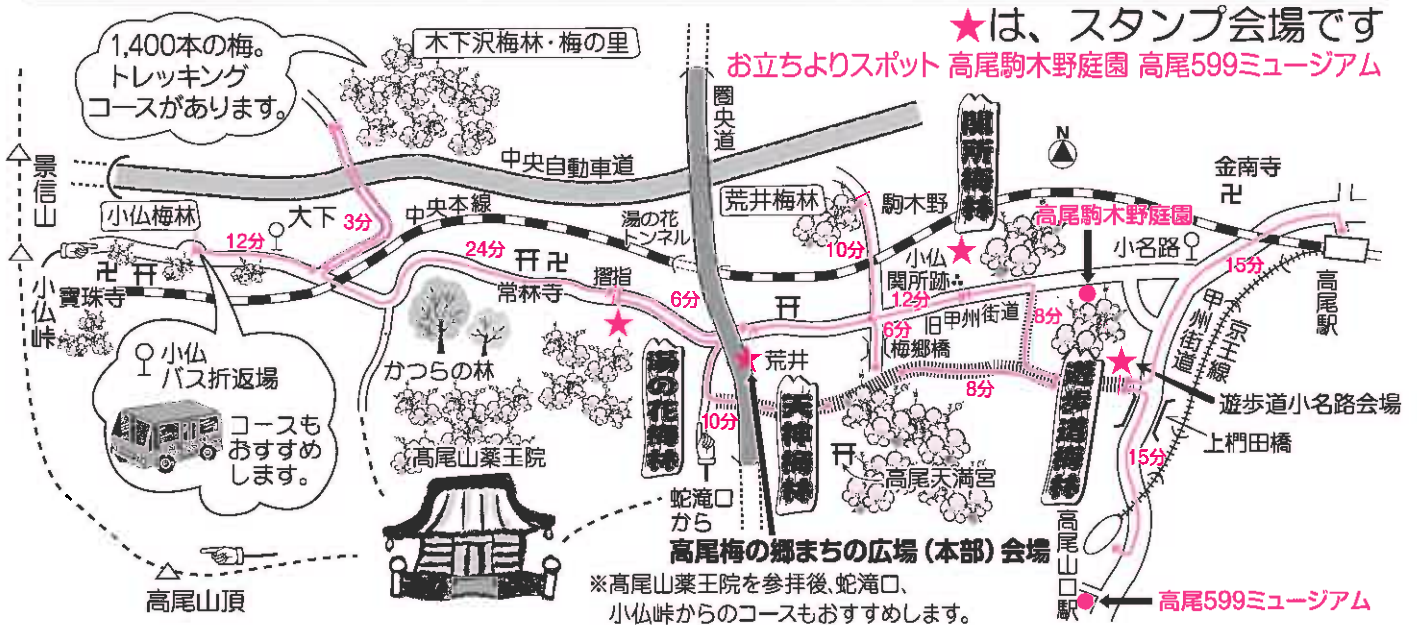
★は、スタンプ会場です
お立ちよりスポット 高尾駒木野庭園 高尾599ミュージアム

1,400本の梅。トレッキングコースがあります。

木下沢梅林・梅の里

圏央道

関所梅林

景信山

中央自動車道

金南寺

小仏梅林

大下

3分

中央本線

荒井梅林

駒木野

高尾駒木野庭園

湯の花トンネル

12分

24分

10分

小仏

小名路

15分

常林寺

摺指

6分

関所跡

高尾駅

宝珠寺

12分

甲州街道

京王線

小仏峠

旧甲州街道

8分

6分

梅郷橋

小仏バス折返場

かつらの林

湯の花梅林

荒井

天神梅林

8分

遊歩道梅林

遊歩道小名路会場

コースもおすすめします。

10分

上椚田橋

15分

高尾山薬王院

高尾天満宮

蛇滝口から

高尾山口駅

高尾梅の郷まちの広場（本部）会場

高尾山頂

※高尾山薬王院を参拝後、蛇滝口、小仏峠からのコースもおすすめします。

高尾599ミュージアム